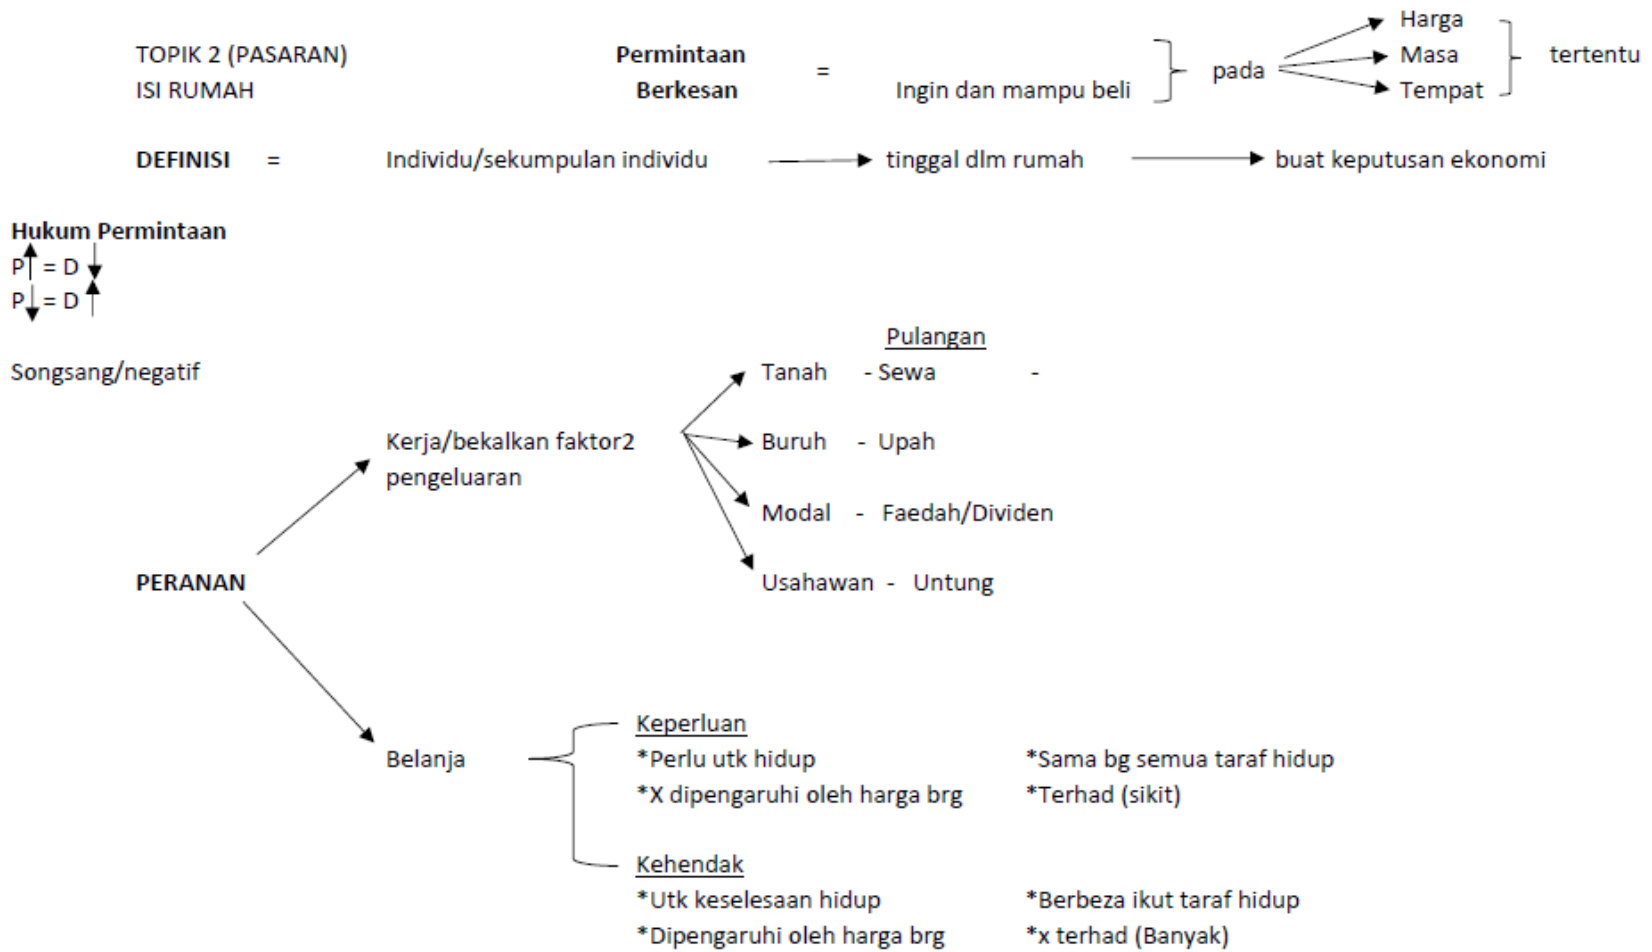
TOPIK 2 (PASARAN)
ISI RUMAH

Permintaan Berkesan = Ingin dan mampu beli pada Harga Masa Tempat tertentu

DEFINISI = Individu/sekumpulan individu → tinggal dlm rumah → buat keputusan ekonomi

Hukum Permintaan
P↑ = D↓
P↓ = D↑

Songsang/negatif

PERANAN

Kerja/bekalkan faktor2 pengeluaran

Pulangan
Tanah - Sewa -
Buruh - Upah
Modal - Faedah/Dividen
Usahawan - Untung

Belanja

Keperluan
*Perlu utk hidup
*X dipengaruhi oleh harga brg
*Sama bg semua taraf hidup
*Terhad (sikit)

Kehendak
*Utk keselesaan hidup
*Dipengaruhi oleh harga brg
*Berbeza ikut taraf hidup
*x terhad (Banyak)